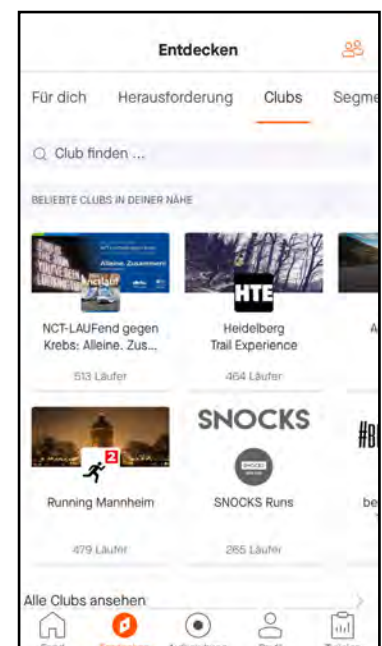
Entdecken

Für dich Herausforderung Clubs Segme

Club finden ...

BELIEBTE CLUBS IN DEINER NÄHE

Alleine. Zusammen!

NCT-LAUFend gegen Krebs: Alleine. Zus...

513 Läufer

HTE

Heidelberg Trail Experience

464 Läufer

A

Running Mannheim

479 Läufer

SNOCKS

SNOCKS Runs

265 Läufer

#B

be

Alle Clubs ansehen

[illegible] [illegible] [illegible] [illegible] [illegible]